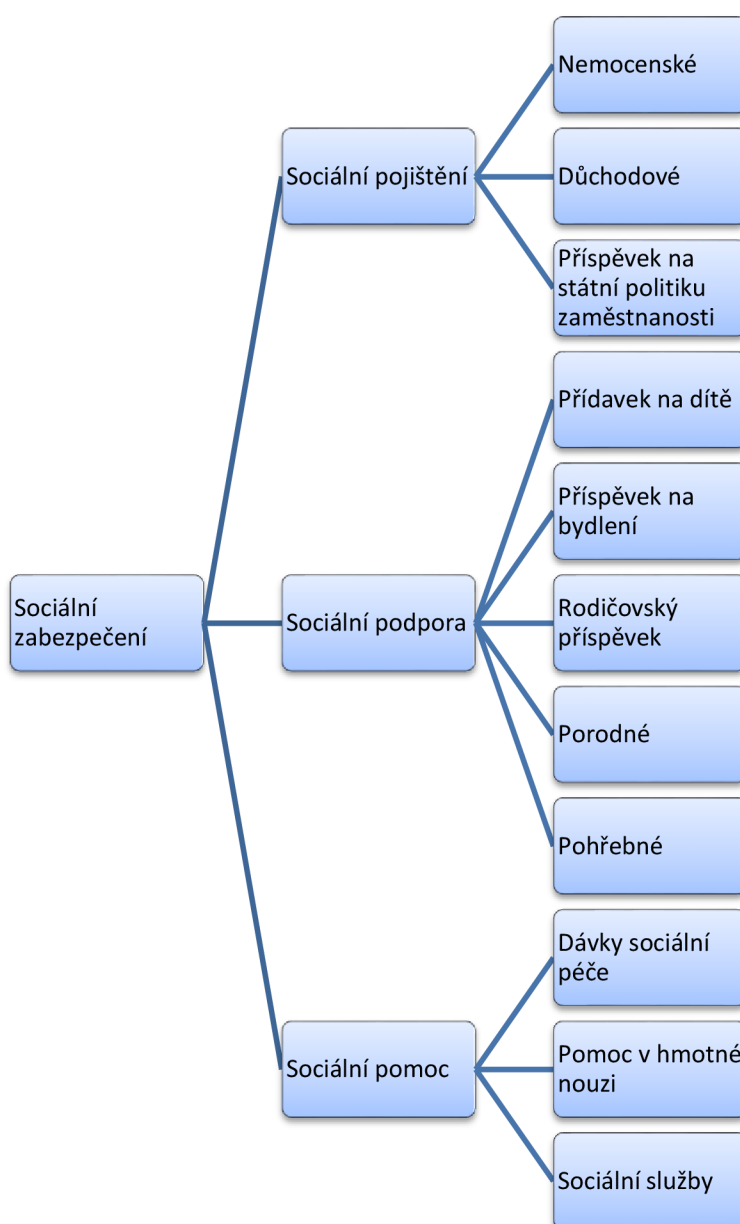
Sociální zabezpečení

Sociální pojištění

Nemocenské

Důchodové

Příspěvek na státní politiku zaměstnanosti

Sociální podpora

Přídavek na dítě

Příspěvek na bydlení

Rodičovský příspěvek

Porodné

Pohřebné

Sociální pomoc

Dávky sociální péče

Pomoc v hmotné nouzi

Sociální služby